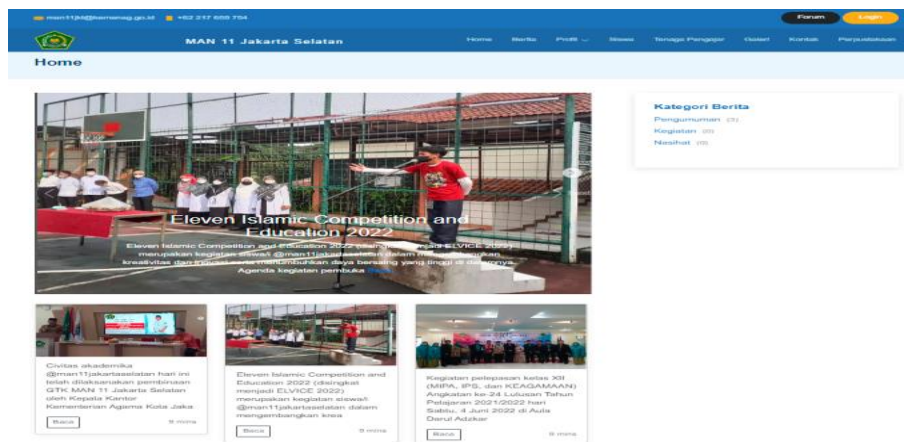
man11jkt@kemenag.go.id +62 217 658 704

Forum Login

MAN 11 Jakarta Selatan

Home Berita Profil Siswa Tenaga Pengajar Galeri Kontak Perpustakaan

Home

Eleven Islamic Competition and Education 2022

Eleven Islamic Competition and Education 2022 (disingkat menjadi ELVICE 2022) merupakan kegiatan siswa/i @man11jakartaselatan dalam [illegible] kreativitas dan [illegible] menumbuhkan daya bersaing yang tinggi di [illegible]. Agenda kegiatan pembuka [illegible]

Kategori Berita

Pengumuman (0)

Kegiatan (0)

Nasihat (0)

Civitas akademika @man11jakartaselatan hari ini telah dilaksanakan pembinaan GTK MAN 11 Jakarta Selatan oleh Kepala Kantor Kementerian Agama Kota Jaka

Baca 9 mins

Eleven Islamic Competition and Education 2022 (disingkat menjadi ELVICE 2022) merupakan kegiatan siswa/i @man11jakartaselatan dalam mengembangkan krea

Baca 9 mins

Kegiatan pelepasan kelas XII (MIPA, IPS, dan KEAGAMAAN) Angkatan ke-24 Lulusan Tahun Pelajaran 2021/2022 hari Sabtu, 4 Juni 2022 di Aula Darul Adzkar

Baca 9 mins